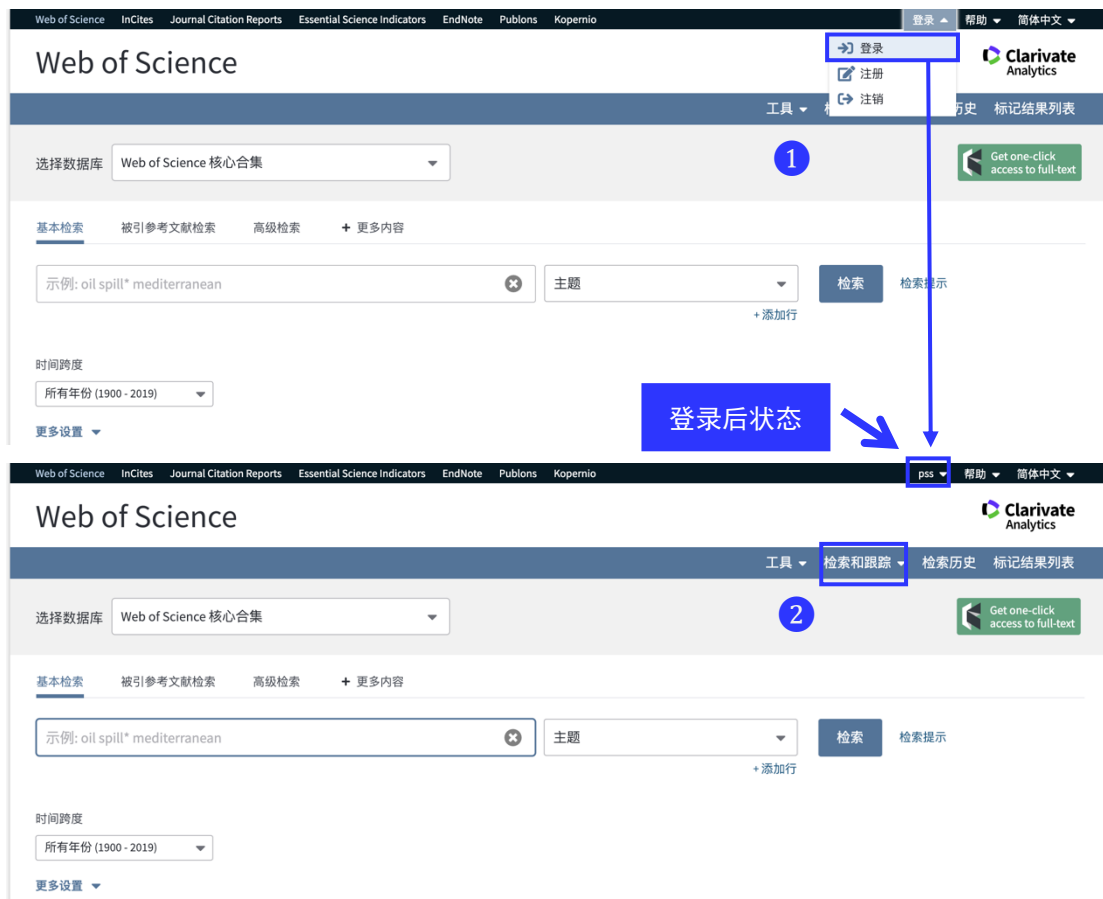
Web of Science InCites Journal Citation Reports Essential Science Indicators EndNote Publons Kopernio 登录 帮助 简体中文

登录
注册
注销

Web of Science

Clarivate Analytics

工具 检 历史 标记结果列表

1

选择数据库 Web of Science 核心合集

Get one-click access to full-text

基本检索 被引参考文献检索 高级检索 + 更多内容

示例: oil spill* mediterranean

主题

检索 检索提示

+添加行

时间跨度

所有年份 (1900 - 2019)

更多设置

登录后状态

Web of Science InCites Journal Citation Reports Essential Science Indicators EndNote Publons Kopernio pss 帮助 简体中文

Web of Science

Clarivate Analytics

工具 检索和跟踪 检索历史 标记结果列表

2

选择数据库 Web of Science 核心合集

Get one-click access to full-text

基本检索 被引参考文献检索 高级检索 + 更多内容

示例: oil spill* mediterranean

主题

检索 检索提示

+添加行

时间跨度

所有年份 (1900 - 2019)

更多设置